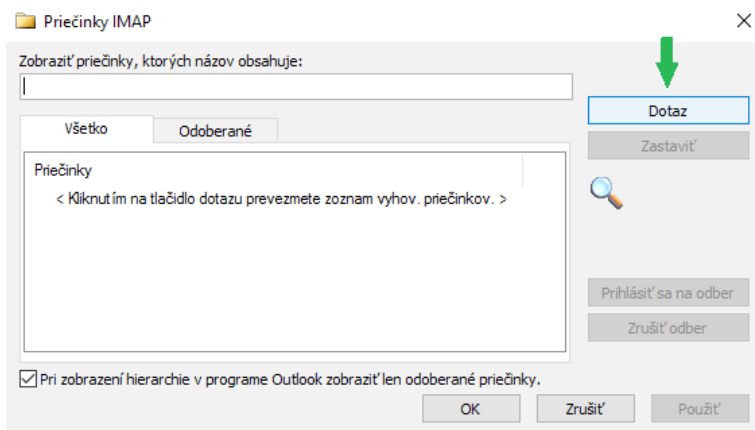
Priečinky IMAP

Zobraziť priečinky, ktorých názov obsahuje:

Všetko
Odoberané

Priečinky
< Kliknutím na tlačidlo dotazu prevezmete zoznam vyhov. priečinkov. >

Dotaz
Zastaviť
Prihlásiť sa na odber
Zrušiť odber

Pri zobrazení hierarchie v programe Outlook zobraziť len odoberané priečinky.

OK
Zrušiť
Použiť